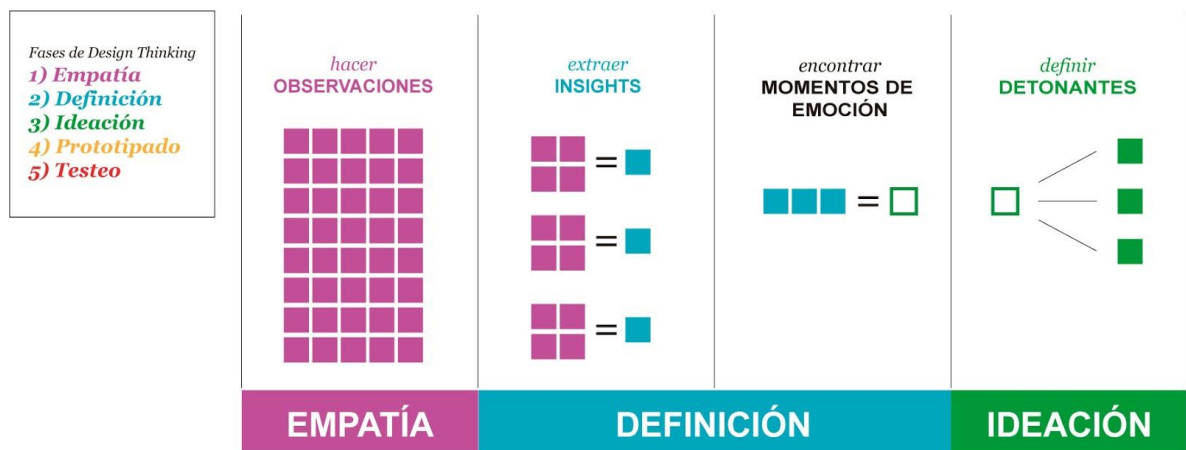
Fases de Design Thinking
1) Empatía
2) Definición
3) Ideación
4) Prototipado
5) Testeo

hacer
OBSERVACIONES

extraer
INSIGHTS

encontrar
MOMENTOS DE EMOCIÓN

definir
DETONANTES

=

=

=

=

EMPATÍA

DEFINICIÓN

IDEACIÓN